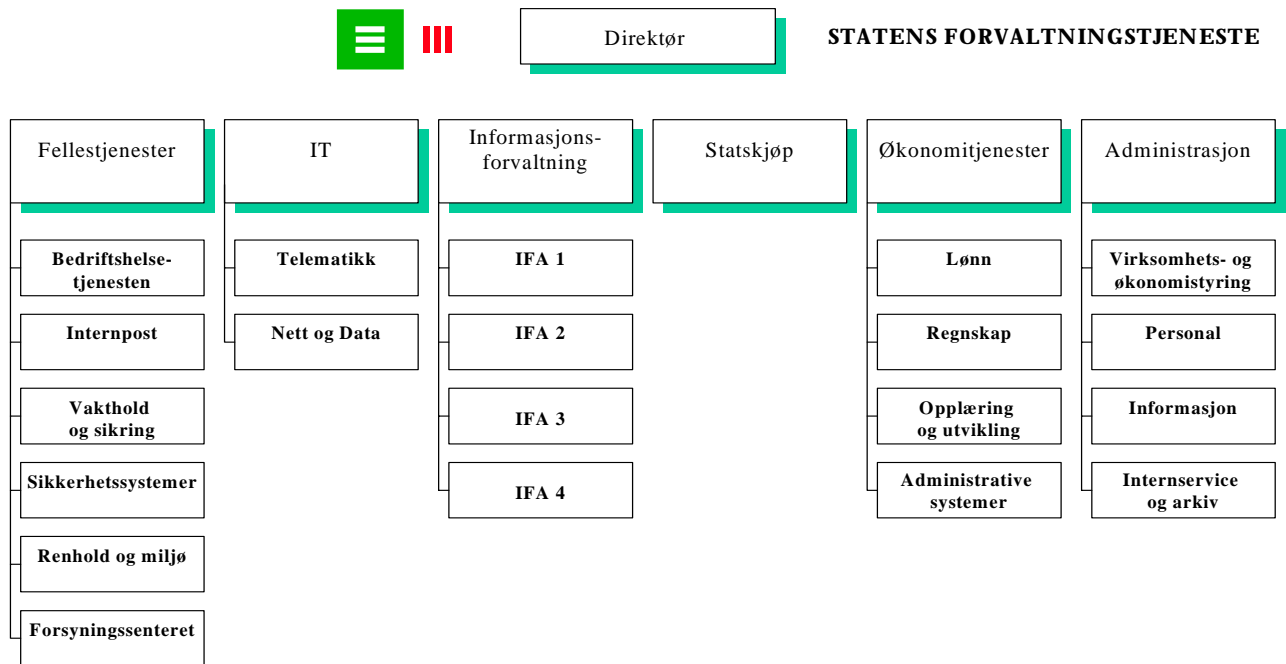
Direktør

STATENS FORVALTNINGSTJENESTE

Fellestjenester

Bedriftshelsetjenesten

Internpost

Vakthold og sikring

Sikkerhetssystemer

Renhold og miljø

Forsyningssenteret

IT

Telematikk

Nett og Data

Informasjonsforvaltning

IFA 1

IFA 2

IFA 3

IFA 4

Statskjøp

Økonomitjenester

Lønn

Regnskap

Opplæring og utvikling

Administrative systemer

Administrasjon

Virksomhets- og økonomistyring

Personal

Informasjon

Internservice og arkiv